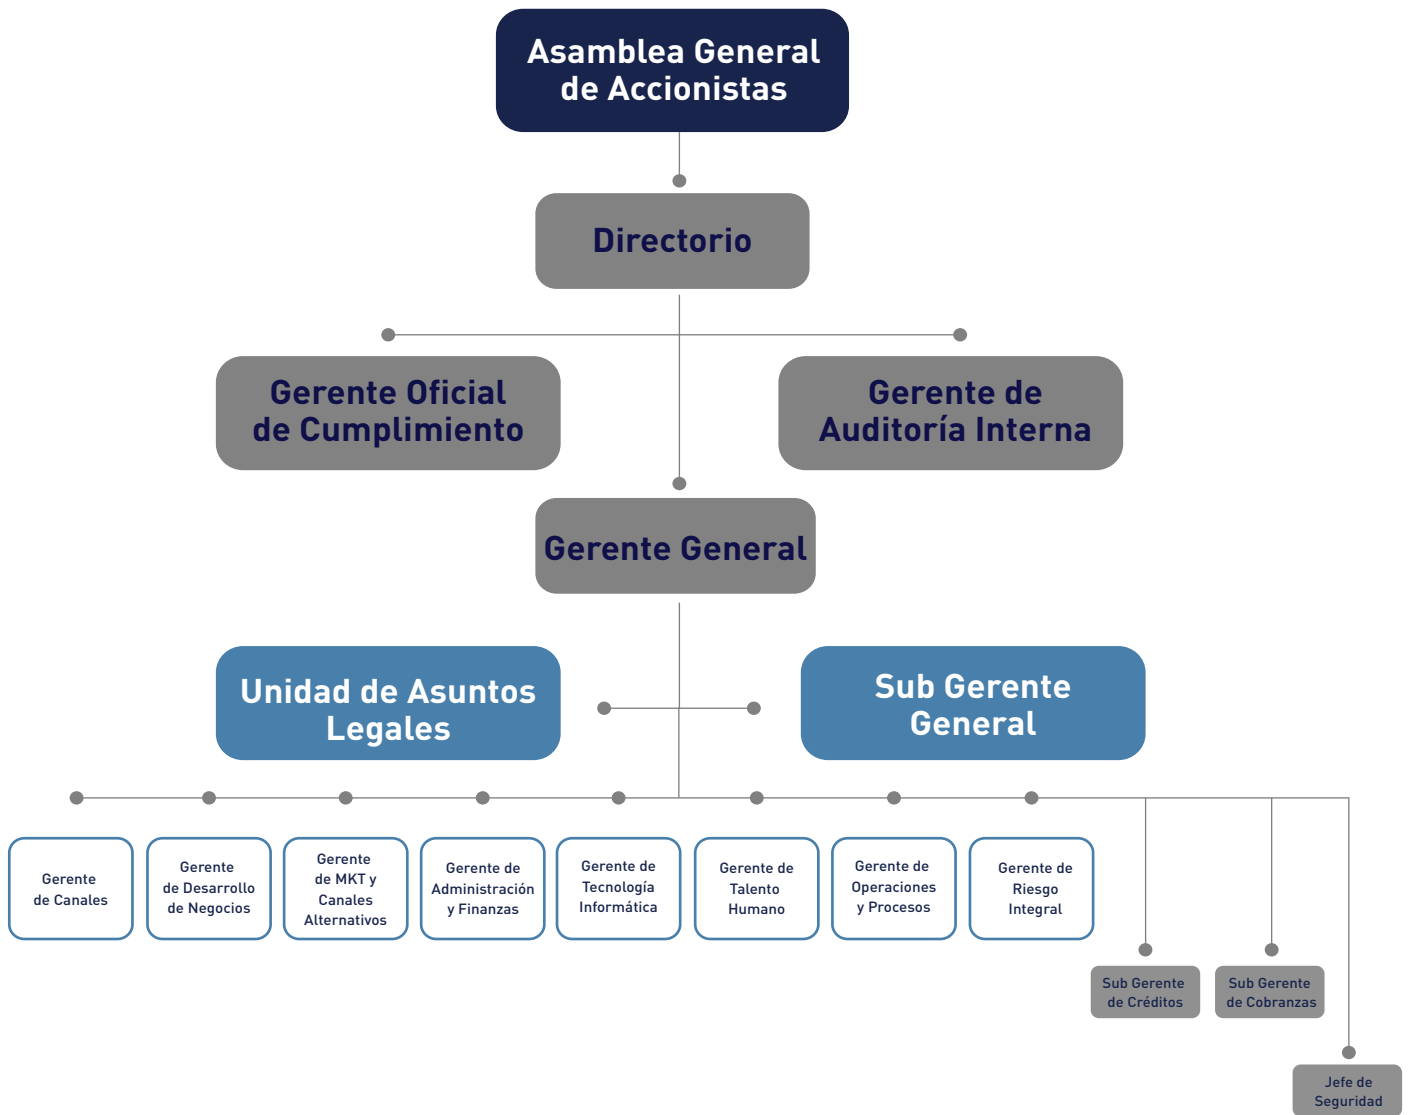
Asamblea General de Accionistas

Directorio

Gerente Oficial de Cumplimiento

Gerente de Auditoría Interna

Gerente General

Unidad de Asuntos Legales

Sub Gerente General

Gerente de Canales

Gerente de Desarrollo de Negocios

Gerente de MKT y Canales Alternativos

Gerente de Administración y Finanzas

Gerente de Tecnología Informática

Gerente de Talento Humano

Gerente de Operaciones y Procesos

Gerente de Riesgo Integral

Sub Gerente de Créditos

Sub Gerente de Cobranzas

Jefe de Seguridad